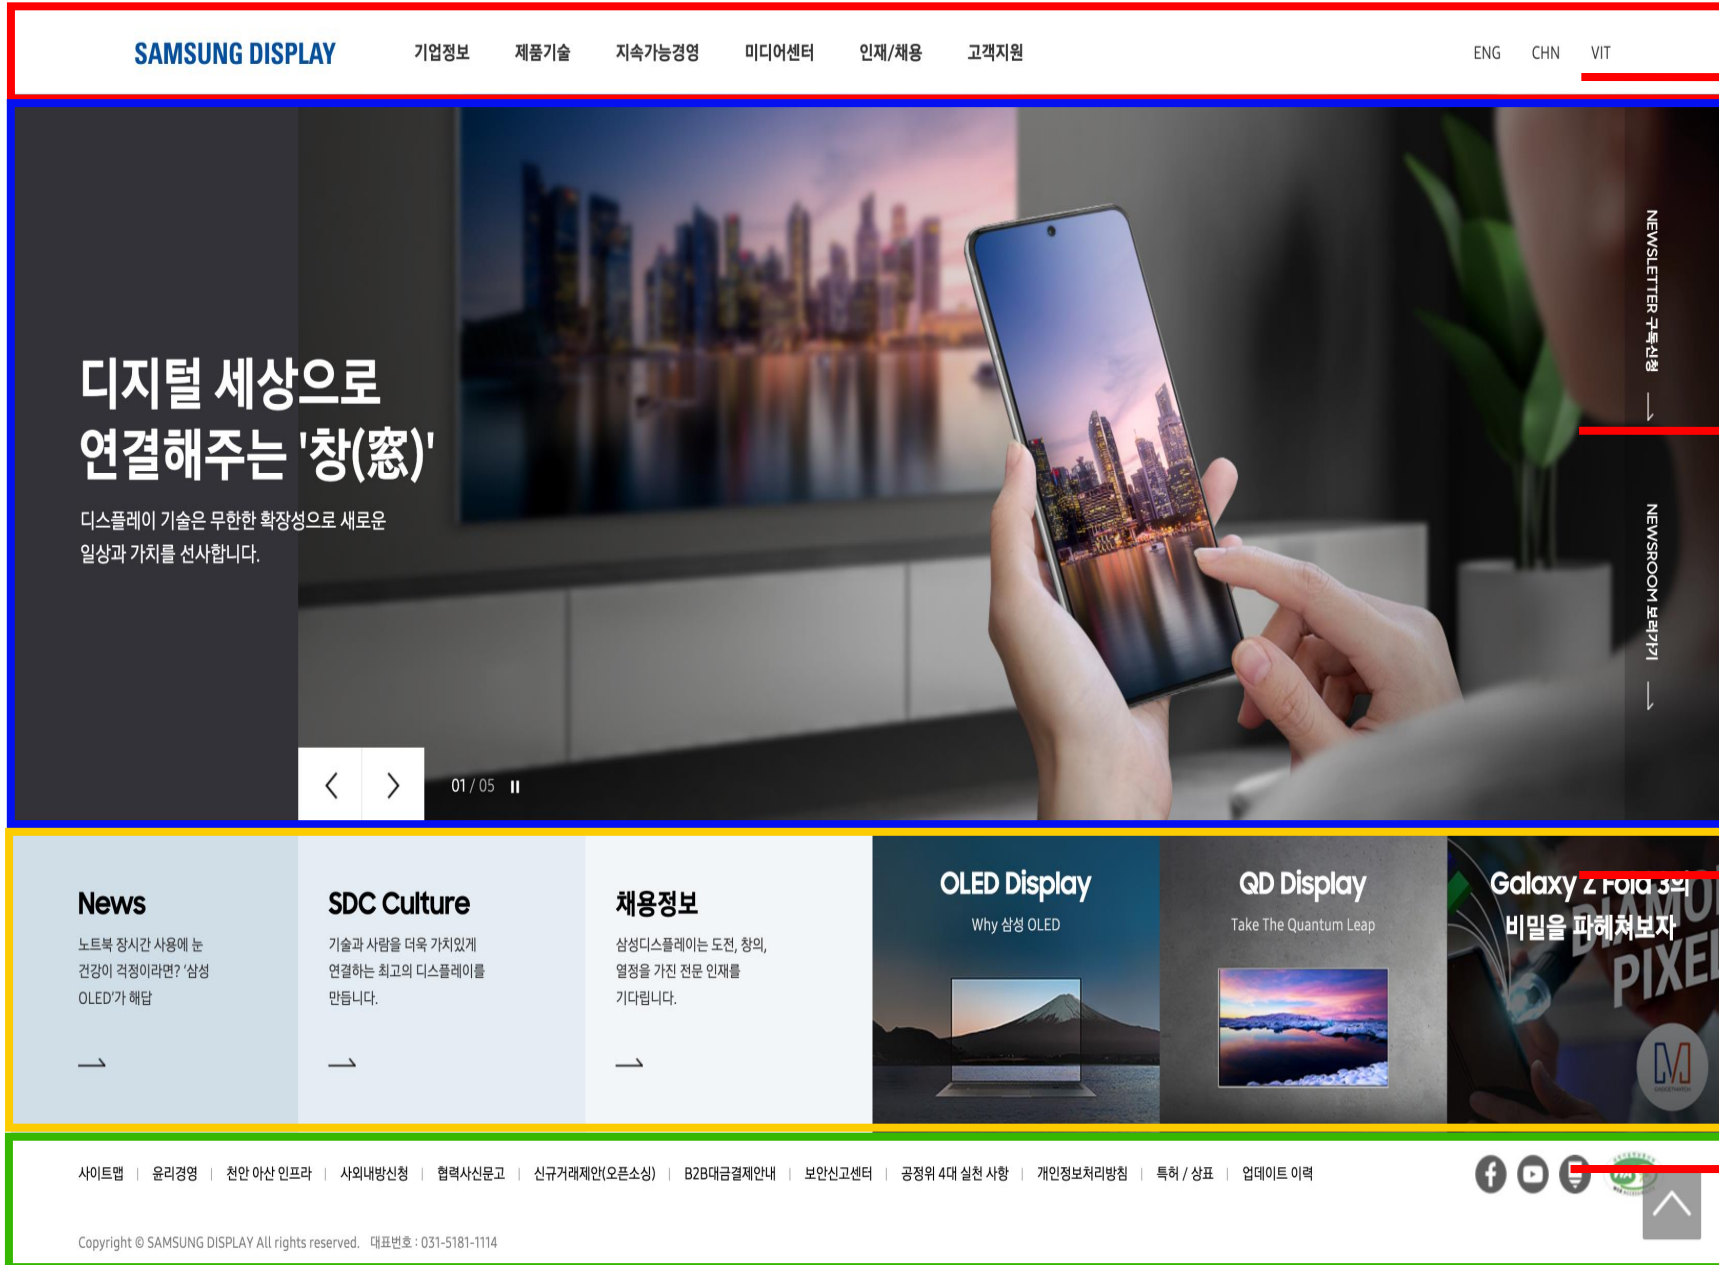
SAMSUNG DISPLAY 기업정보 제품기술 지속가능경영 미디어센터 인재/채용 고객지원 ENG CHN VIT

디지털 세상으로
연결해주는 '창(窓)'

디스플레이 기술은 무한한 확장성으로 새로운 일상과 가치를 선사합니다.

01 / 05

NEWSLETTER 구독신청

NEWSROOM 바로가기

News
노트북 장시간 사용에 눈 건강이 걱정이라면? '삼성 OLED'가 해답

SDC Culture
기술과 사람을 더욱 가치있게 연결하는 최고의 디스플레이를 만듭니다.

채용정보
삼성디스플레이는 도전, 창의, 열정을 가진 전문 인재를 기다립니다.

OLED Display
Why 삼성 OLED

QD Display
Take The Quantum Leap

Galaxy Z Fold 3의
비밀을 파헤쳐보자

사이트맵 | 윤리경영 | 천안 아산 인프라 | 사외내방신청 | 협력사신문고 | 신규거래제안(오픈소싱) | B2B대금결제안내 | 보안신고센터 | 공정위 4대 실천 사항 | 개인정보처리방침 | 특허 / 상표 | 업데이트 이력

Copyright © SAMSUNG DISPLAY All rights reserved. 대표번호 : 031-5181-1114